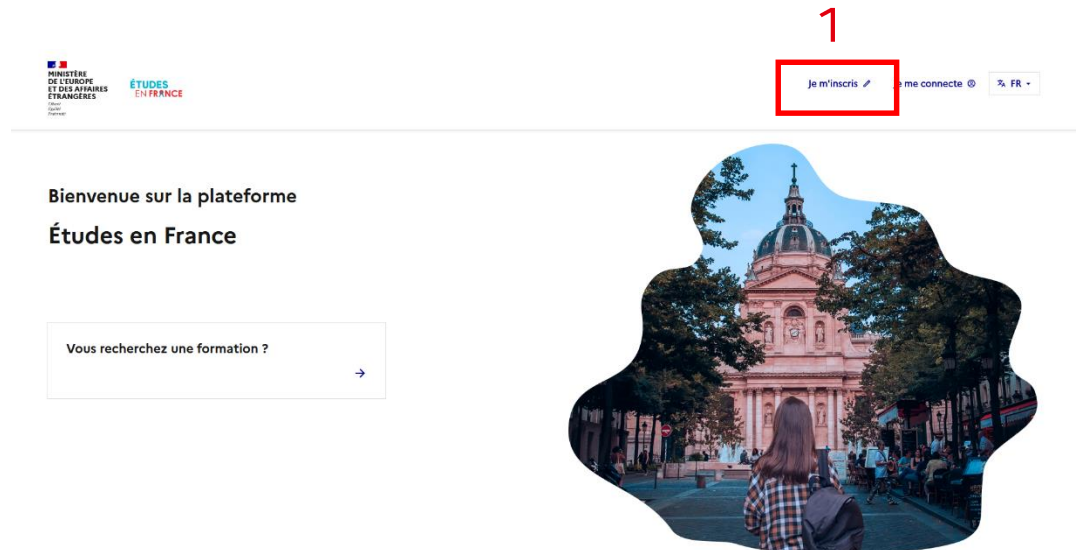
MINISTÈRE DE L'EUROPE ET DES AFFAIRES ÉTRANGÈRES
Liberté
Égalité
Fraternité

ÉTUDES EN FRANCE

1

Je m'inscris

Je me connecte

FR

Bienvenue sur la plateforme

Études en France

Vous recherchez une formation ?

→